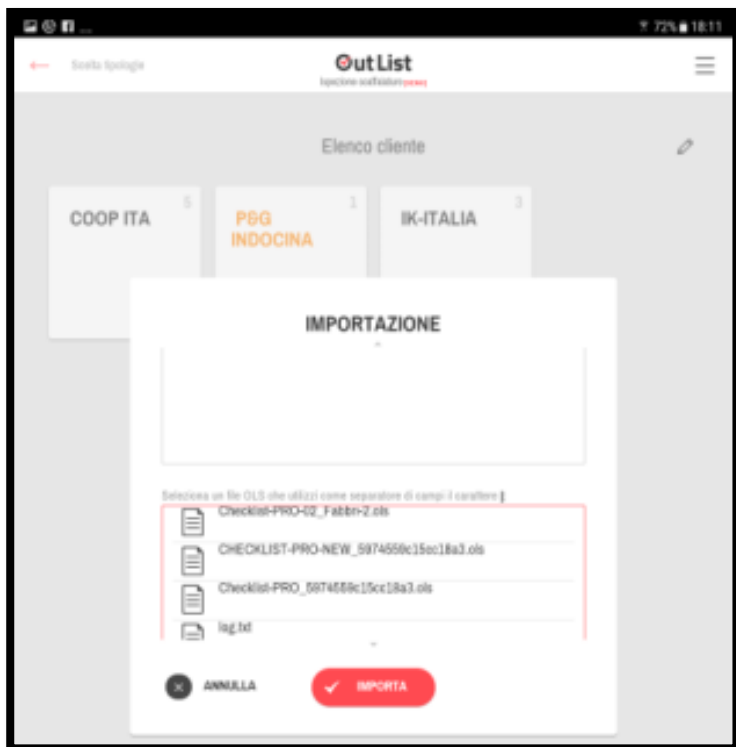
72% 18:11

Scelta tipologie

OutList
Ispezione scaffalature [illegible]

Elenco cliente

COOP ITA 5

P&G INDOCINA 1

IK-ITALIA 3

IMPORTAZIONE

Seleziona un file OLS che utilizzi come separatore di campi il carattere |

Checklist-PRO-02_Fabbri-2.ols

CHECKLIST-PRO-NEW_5974659c15cc18a3.ols

Checklist-PRO_5974659c15cc18a3.ols

log.txt

ANNULLA

IMPORTA